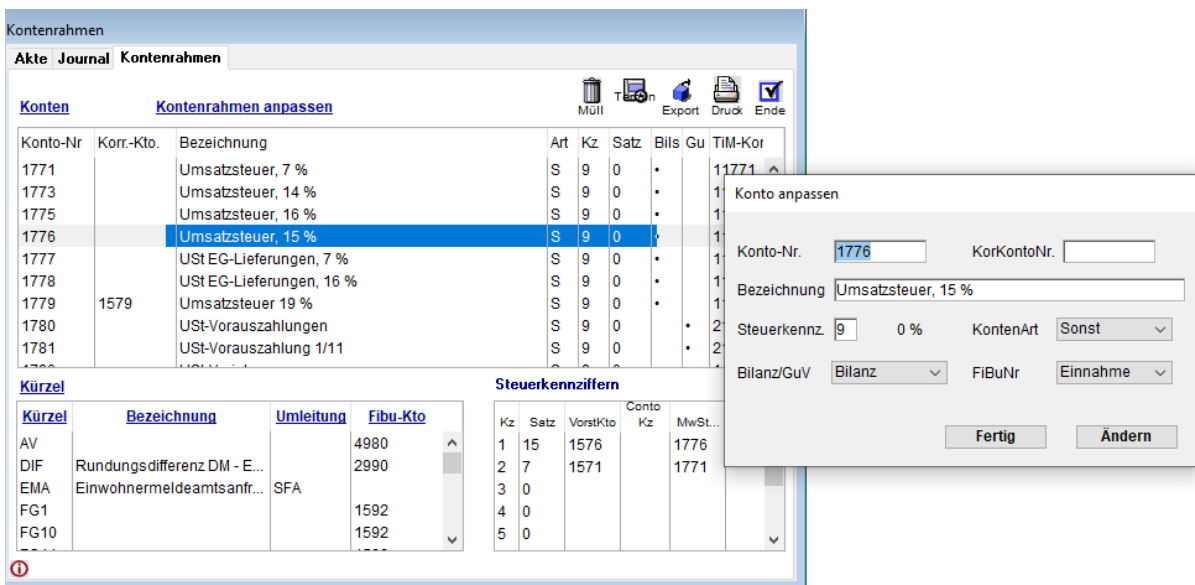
Kontenrahmen

Akte Journal Kontenrahmen

Konten Kontenrahmen anpassen

Müll Test Export Druck Ende

| Konto-Nr | Korr.-Kto. | Bezeichnung | Art | Kz | Satz | Bils | Gu | TiM-Kor |
|---|---|---|---|---|---|---|---|---|
| 1771 | | Umsatzsteuer, 7 % | S | 9 | 0 | • | | 11771 |
| 1773 | | Umsatzsteuer, 14 % | S | 9 | 0 | • | | 1 |
| 1775 | | Umsatzsteuer, 16 % | S | 9 | 0 | • | | 1 |
| 1776 | | Umsatzsteuer, 15 % | S | 9 | 0 | • | | 1 |
| 1777 | | USt EG-Lieferungen, 7 % | S | 9 | 0 | • | | 1 |
| 1778 | | USt EG-Lieferungen, 16 % | S | 9 | 0 | • | | 1 |
| 1779 | 1579 | Umsatzsteuer 19 % | S | 9 | 0 | • | | 1 |
| 1780 | | USt-Vorauszahlungen | S | 9 | 0 | | • | 2 |
| 1781 | | USt-Vorauszahlung 1/11 | S | 9 | 0 | | • | 2 |

Kürzel

| Kürzel | Bezeichnung | Umleitung | Fibu-Kto |
|---|---|---|---|
| AV | | | 4980 |
| DIF | Rundungsdifferenz DM - E... | | 2990 |
| EMA | Einwohnermeldeamtsanfr... | SFA | |
| FG1 | | | 1592 |
| FG10 | | | 1592 |

Steuerkennziffern

| Kz | Satz | VorstKto | Conto Kz | MwSt... |
|---|---|---|---|---|
| 1 | 15 | 1576 | | 1776 |
| 2 | 7 | 1571 | | 1771 |
| 3 | 0 | | | |
| 4 | 0 | | | |
| 5 | 0 | | | |

Konto anpassen

Konto-Nr. 1776 KorKontoNr.

Bezeichnung Umsatzsteuer, 15 %

Steuerkennz. 9 0 % KontenArt Sonst

Bilanz/GuV Bilanz FiBuNr Einnahme

Fertig Ändern